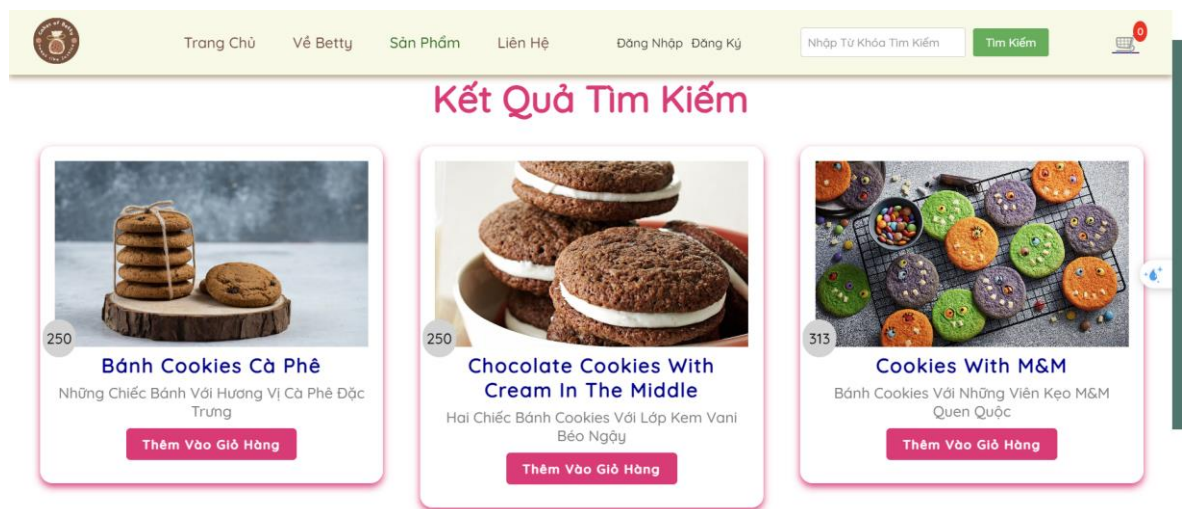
Trang Chủ Về Betty Sản Phẩm Liên Hệ Đăng Nhập Đăng Ký Nhập Từ Khóa Tìm Kiếm Tìm Kiếm 0

Kết Quả Tìm Kiếm

250
Bánh Cookies Cà Phê
Những Chiếc Bánh Với Hương Vị Cà Phê Đặc Trưng
Thêm Vào Giỏ Hàng

250
Chocolate Cookies With Cream In The Middle
Hai Chiếc Bánh Cookies Với Lớp Kem Vani Béo Ngậy
Thêm Vào Giỏ Hàng

313
Cookies With M&M
Bánh Cookies Với Những Viên Kẹo M&M Quen Quộc
Thêm Vào Giỏ Hàng